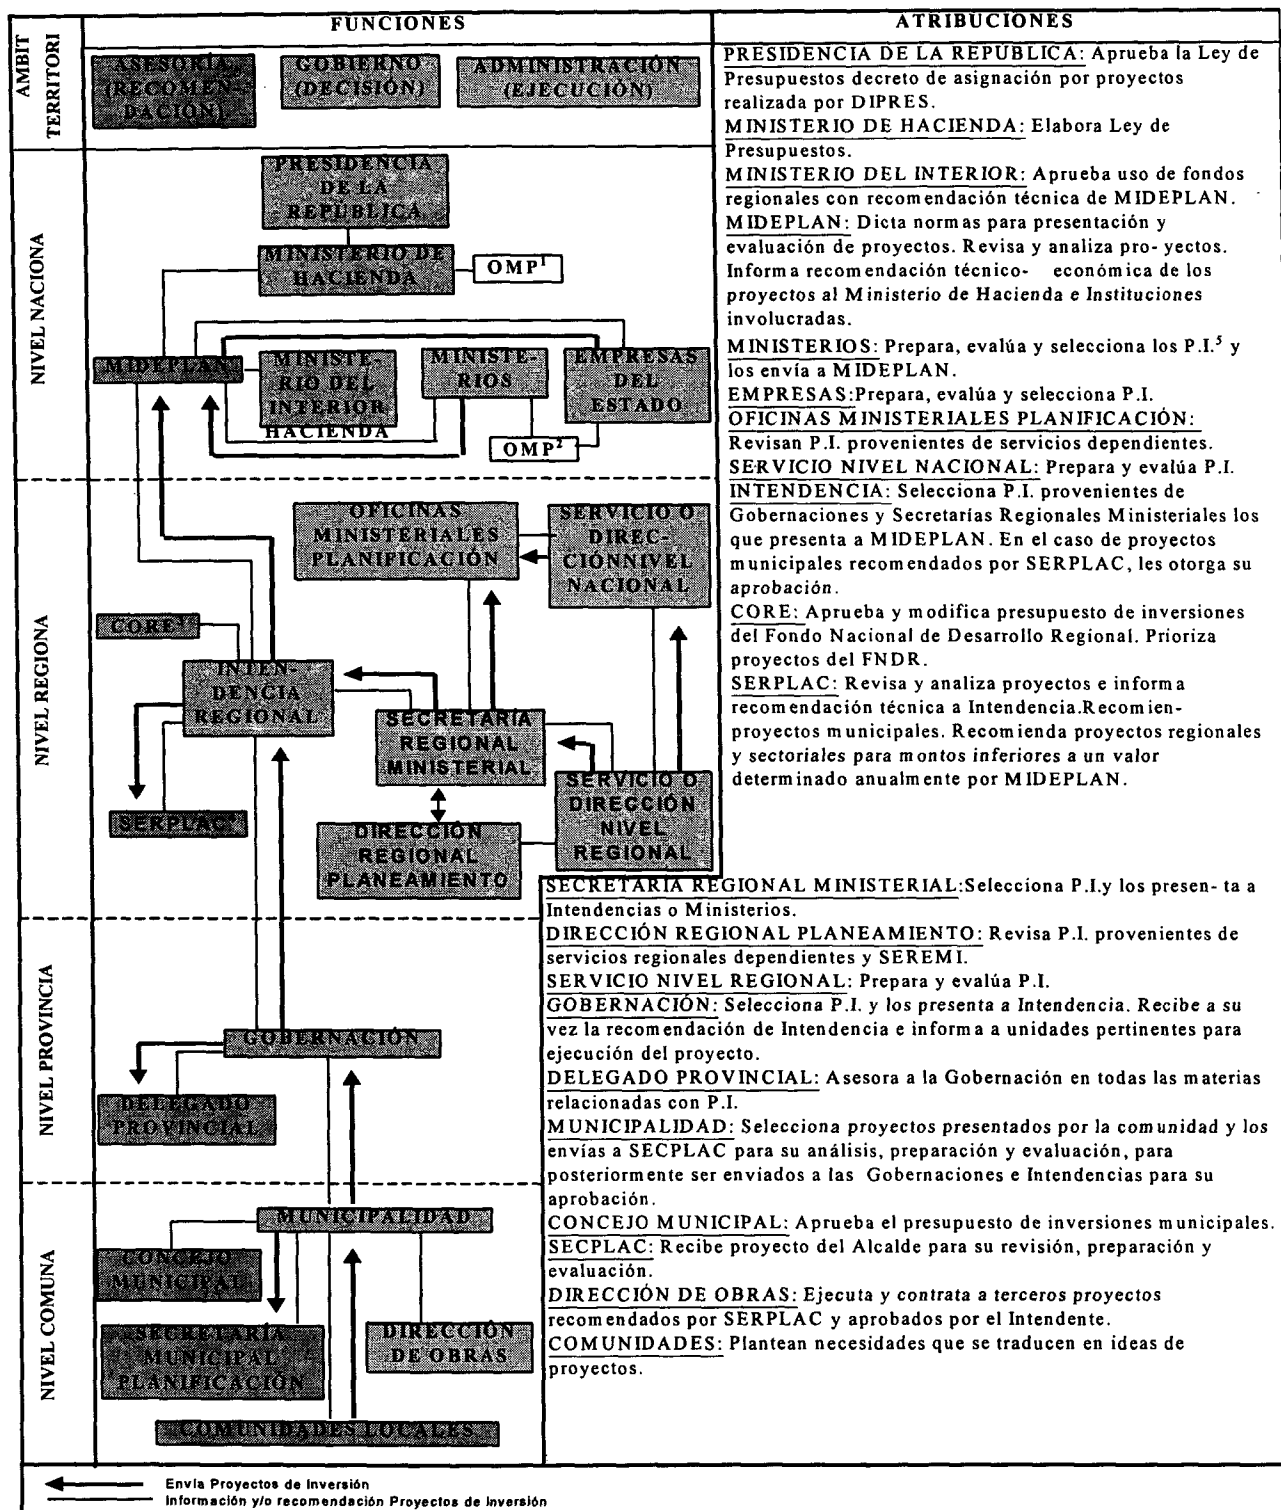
AMBIT TERRITORI

FUNCIONES

ATRIBUCIONES

ASESORÍA (RECOMENDACIÓN)

GOBIERNO (DECISIÓN)

ADMINISTRACIÓN (EJECUCIÓN)

NIVEL NACIONA

PRESIDENCIA DE LA REPÚBLICA

MINISTERIO DE HACIENDA

OMP$^1$

MIDEPLAN

MINISTERIO DEL INTERIOR HACIENDA

MINISTERIOS

EMPRESAS DEL ESTADO

OMP$^2$

NIVEL REGIONA

OFICINAS MINISTERIALES PLANIFICACIÓN

SERVICIO O DIRECCIÓNNIVEL NACIONAL

CORE$^3$

INTENDENCIA REGIONAL

SECRETARÍA REGIONAL MINISTERIAL

SERVICIO O DIRECCIÓN NIVEL REGIONAL

SERPLAC$^4$

DIRECCIÓN REGIONAL PLANEAMIENTO

NIVEL PROVINCIA

GOBERNACIÓN

DELEGADO PROVINCIAL

NIVEL COMUNA

MUNICIPALIDAD

CONCEJO MUNICIPAL

SECRETARÍA MUNICIPAL PLANIFICACIÓN

DIRECCIÓN DE OBRAS

COMUNIDADES LOCALES

PRESIDENCIA DE LA REPÚBLICA: Aprueba la Ley de Presupuestos decreto de asignación por proyectos realizada por DIPRES.
MINISTERIO DE HACIENDA: Elabora Ley de Presupuestos.
MINISTERIO DEL INTERIOR: Aprueba uso de fondos regionales con recomendación técnica de MIDEPLAN.
MIDEPLAN: Dicta normas para presentación y evaluación de proyectos. Revisa y analiza pro- yectos. Informa recomendación técnico- económica de los proyectos al Ministerio de Hacienda e Instituciones involucradas.
MINISTERIOS: Prepara, evalúa y selecciona los P.I.$^5$ y los envía a MIDEPLAN.
EMPRESAS:Prepara, evalúa y selecciona P.I.
OFICINAS MINISTERIALES PLANIFICACIÓN: Revisan P.I. provenientes de servicios dependientes.
SERVICIO NIVEL NACIONAL: Prepara y evalúa P.I.
INTENDENCIA: Selecciona P.I. provenientes de Gobernaciones y Secretarías Regionales Ministeriales los que presenta a MIDEPLAN. En el caso de proyectos municipales recomendados por SERPLAC, les otorga su aprobación.
CORE: Aprueba y modifica presupuesto de inversiones del Fondo Nacional de Desarrollo Regional. Prioriza proyectos del FNDR.
SERPLAC: Revisa y analiza proyectos e informa recomendación técnica a Intendencia.Recomienproyectos municipales. Recomienda proyectos regionales y sectoriales para montos inferiores a un valor determinado anualmente por MIDEPLAN.
SECRETARÍA REGIONAL MINISTERIAL:Selecciona P.I.y los presen- ta a Intendencias o Ministerios.
DIRECCIÓN REGIONAL PLANEAMIENTO: Revisa P.I. provenientes de servicios regionales dependientes y SEREMI.
SERVICIO NIVEL REGIONAL: Prepara y evalúa P.I.
GOBERNACIÓN: Selecciona P.I. y los presenta a Intendencia. Recibe a su vez la recomendación de Intendencia e informa a unidades pertinentes para ejecución del proyecto.
DELEGADO PROVINCIAL: Asesora a la Gobernación en todas las materias relacionadas con P.I.
MUNICIPALIDAD: Selecciona proyectos presentados por la comunidad y los envías a SECPLAC para su análisis, preparación y evaluación, para posteriormente ser enviados a las Gobernaciones e Intendencias para su aprobación.
CONCEJO MUNICIPAL: Aprueba el presupuesto de inversiones municipales.
SECPLAC: Recibe proyecto del Alcalde para su revisión, preparación y evaluación.
DIRECCIÓN DE OBRAS: Ejecuta y contrata a terceros proyectos recomendados por SERPLAC y aprobados por el Intendente.
COMUNIDADES: Plantean necesidades que se traducen en ideas de proyectos.

Envia Proyectos de Inversión
Información y/o recomendación Proyectos de Inversión